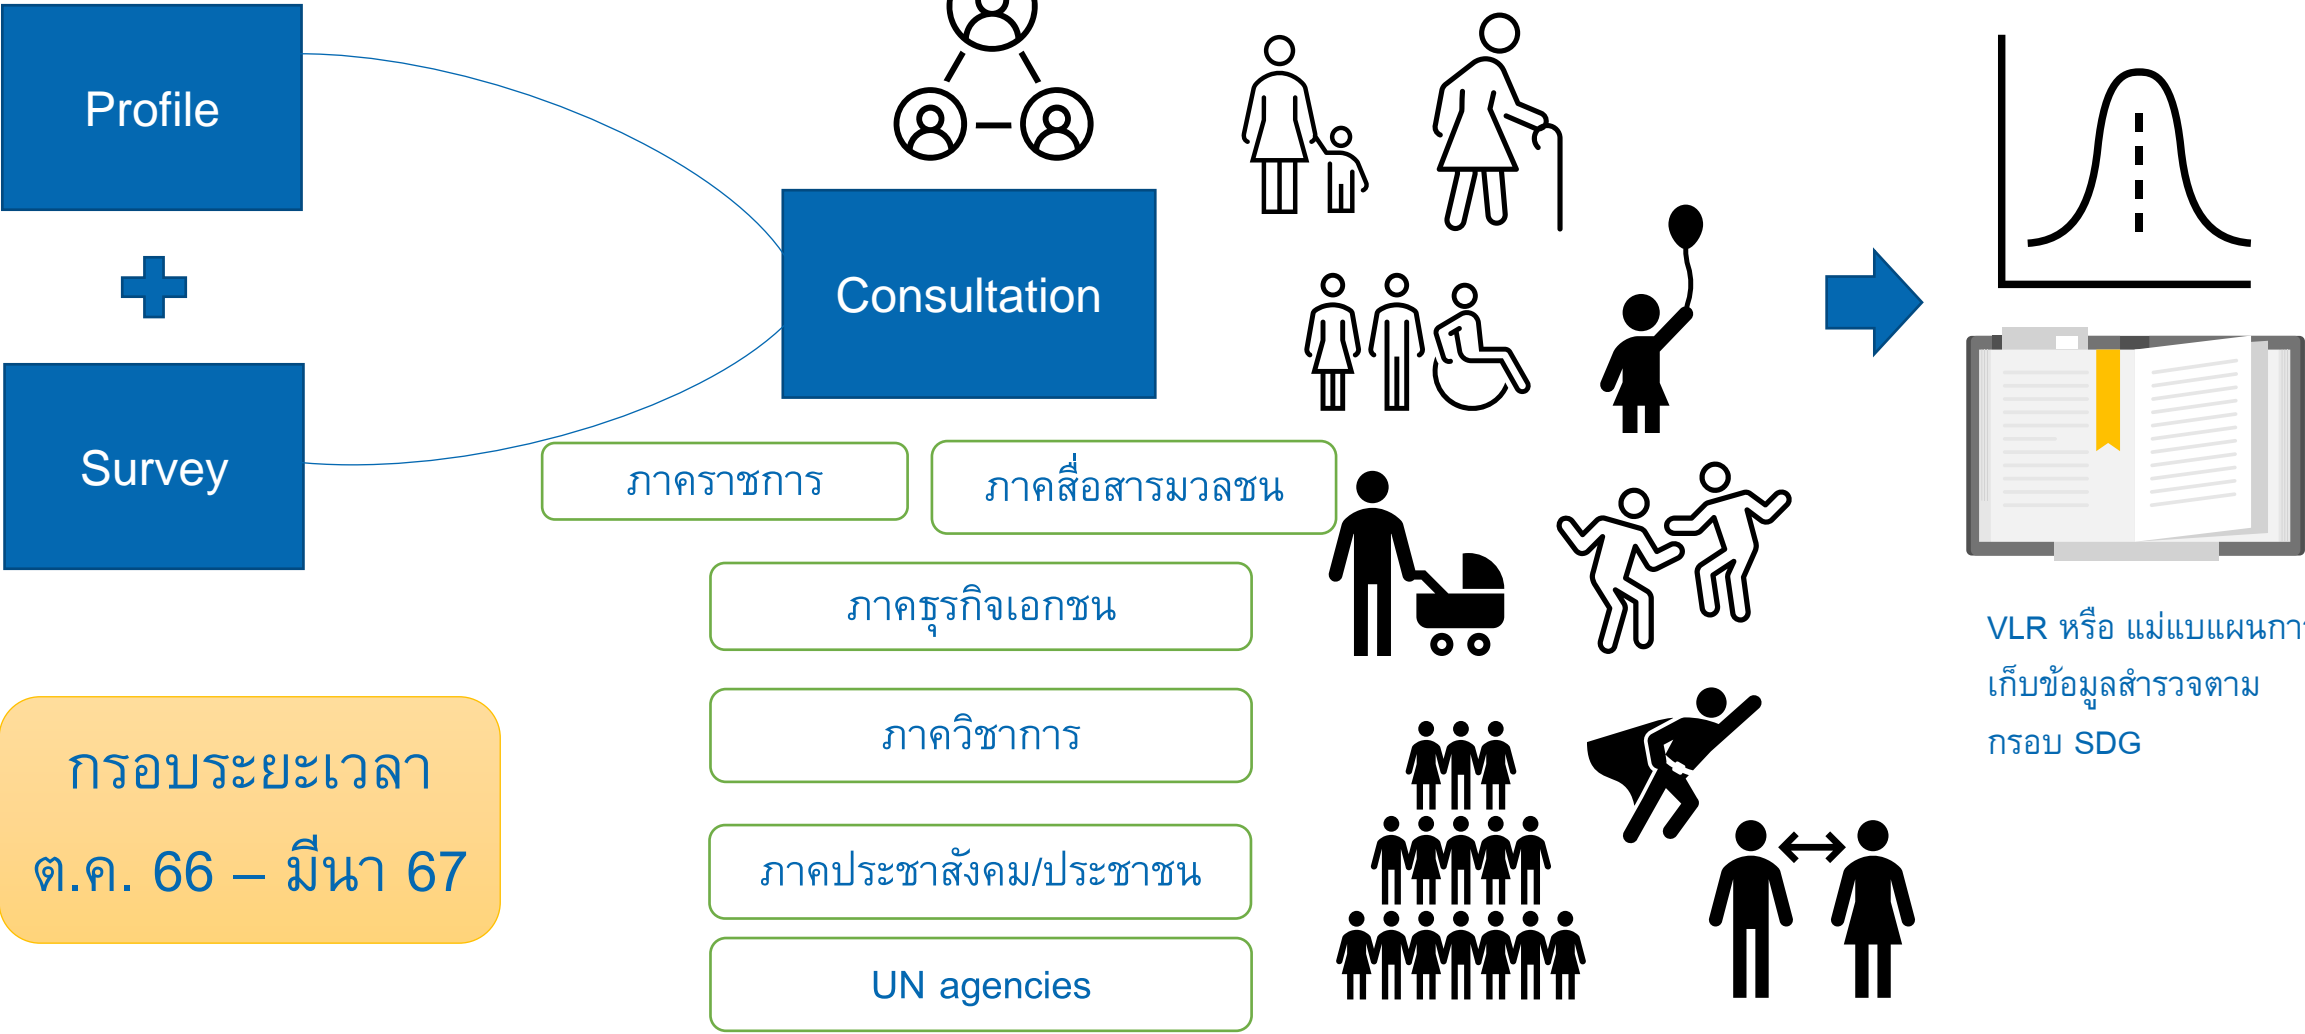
Profile

Survey

กรอบระยะเวลา
ต.ค. 66 – มีนา 67

Consultation

ภาคราชการ

ภาคสื่อสารมวลชน

ภาคธุรกิจเอกชน

ภาควิชาการ

ภาคประชาสังคม/ประชาชน

UN agencies

VLR หรือ แม่แบบแผนกา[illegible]
เก็บข้อมูลสำรวจตาม
กรอบ SDG